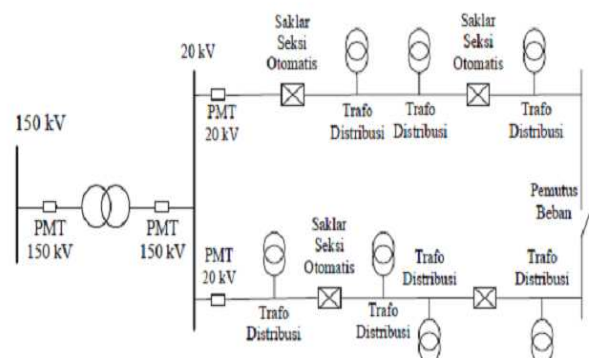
Saklar Seksi Otomatis

Saklar Seksi Otomatis

20 kV

PMT 20 kV

Trafo Distribusi

Trafo Distribusi

Trafo Distribusi

150 kV

PMT 150 kV

PMT 150 kV

Pemutus Beban

Saklar Seksi Otomatis

PMT 20 kV

Trafo Distribusi

Trafo Distribusi

Trafo Distribusi

Trafo Distribusi